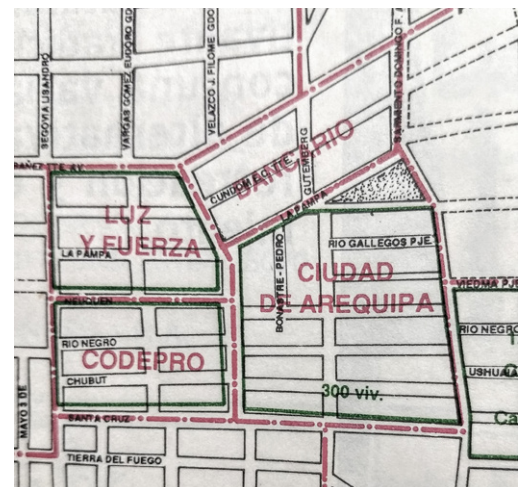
SEGOVIA USANDRO

VARGAS GOMEZ EUGENIO GOD

VELAZCO J. FILOME GOD

SARMIENTO DOMINGO F. AV

BANCARIO

CUNDOM ECTE

GUTEMBERG

BAÑEZ TE AV

LUZ Y FUERZA

LA PAMPA

LA PAMPA

RIO GALLEGOS PJE.

CIUDAD DE AREQUIPA

BONASTRE PEDRO

VIEDMA PJ

NEUQUEN

RIO NEGRO

RIO NEGRO

CODEPRO

CHUBUT

USHUAIA

300 viv.

MAYO 1 DE

SANTA CRUZ

TIERRA DEL FUEGO

Ca